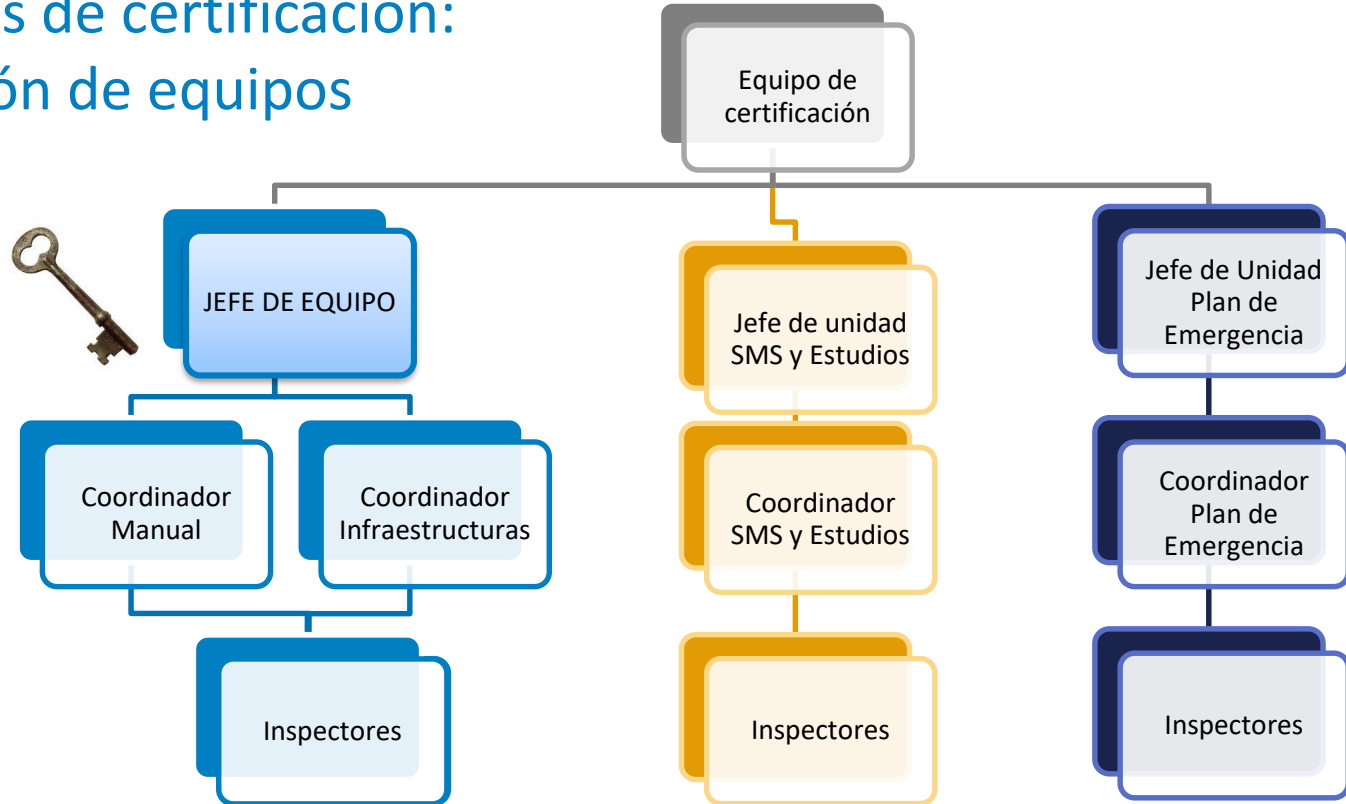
s de certificación:
ón de equipos

Equipo de certificación

JEFE DE EQUIPO

Coordinador Manual

Coordinador Infraestructuras

Inspectores

Jefe de unidad SMS y Estudios

Coordinador SMS y Estudios

Inspectores

Jefe de Unidad Plan de Emergencia

Coordinador Plan de Emergencia

Inspectores